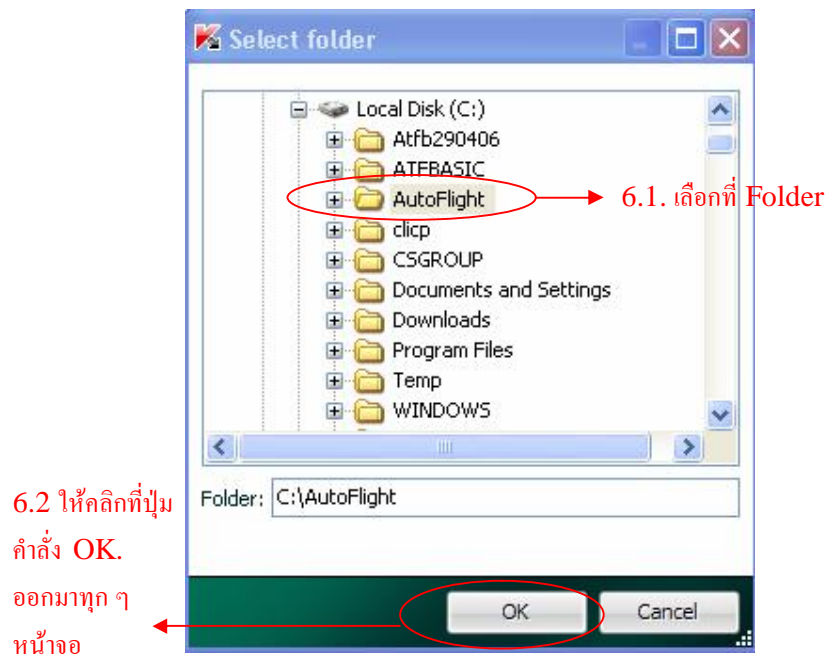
Select folder

Local Disk (C:)
Atfb290406
ATFBASIC
AutoFlight
clicp
CSGROUP
Documents and Settings
Downloads
Program Files
Temp
WINDOWS

6.1. เลือกที่ Folder

Folder: C:\AutoFlight

6.2 ให้คลิกที่ปุ่มคำสั่ง OK. ออกมาทุก ๆ หน้าจอ

OK
Cancel